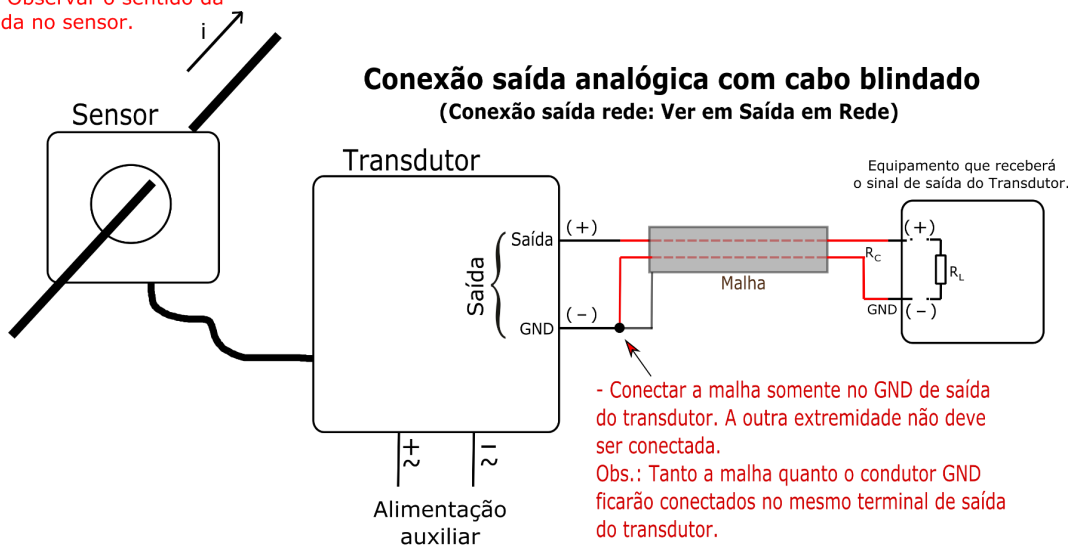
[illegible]Observar o sentido da
da no sensor.

i

Conexão saída analógica com cabo blindado
(Conexão saída rede: Ver em Saída em Rede)

Sensor

Transdutor

Equipamento que receberá o sinal de saída do Transdutor.

Saída

Saída

GND

(+)

(−)

Malha

$R_C$

$R_L$

(+)

GND (−)

- Conectar a malha somente no GND de saída do transdutor. A outra extremidade não deve ser conectada.
Obs.: Tanto a malha quanto o condutor GND ficarão conectados no mesmo terminal de saída do transdutor.

+ ~

− ~

Alimentação auxiliar